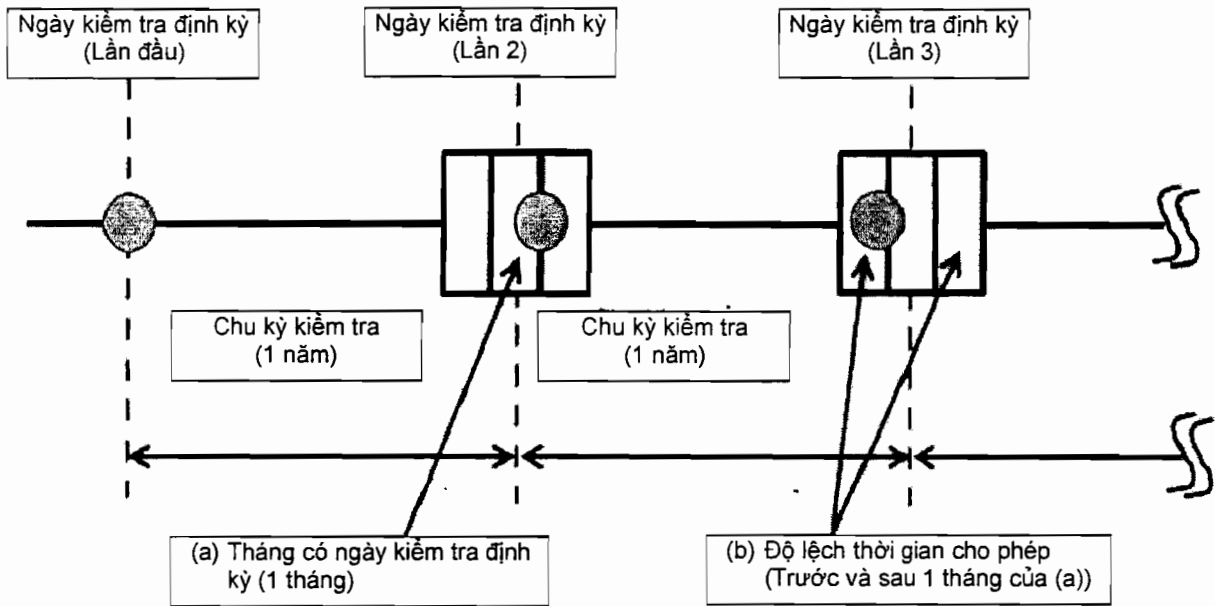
Ngày kiểm tra định kỳ
(Lần đầu)

Ngày kiểm tra định kỳ
(Lần 2)

Ngày kiểm tra định kỳ
(Lần 3)

Chu kỳ kiểm tra
(1 năm)

Chu kỳ kiểm tra
(1 năm)

(a) Tháng có ngày kiểm tra định kỳ (1 tháng)

(b) Độ lệch thời gian cho phép
(Trước và sau 1 tháng của (a))